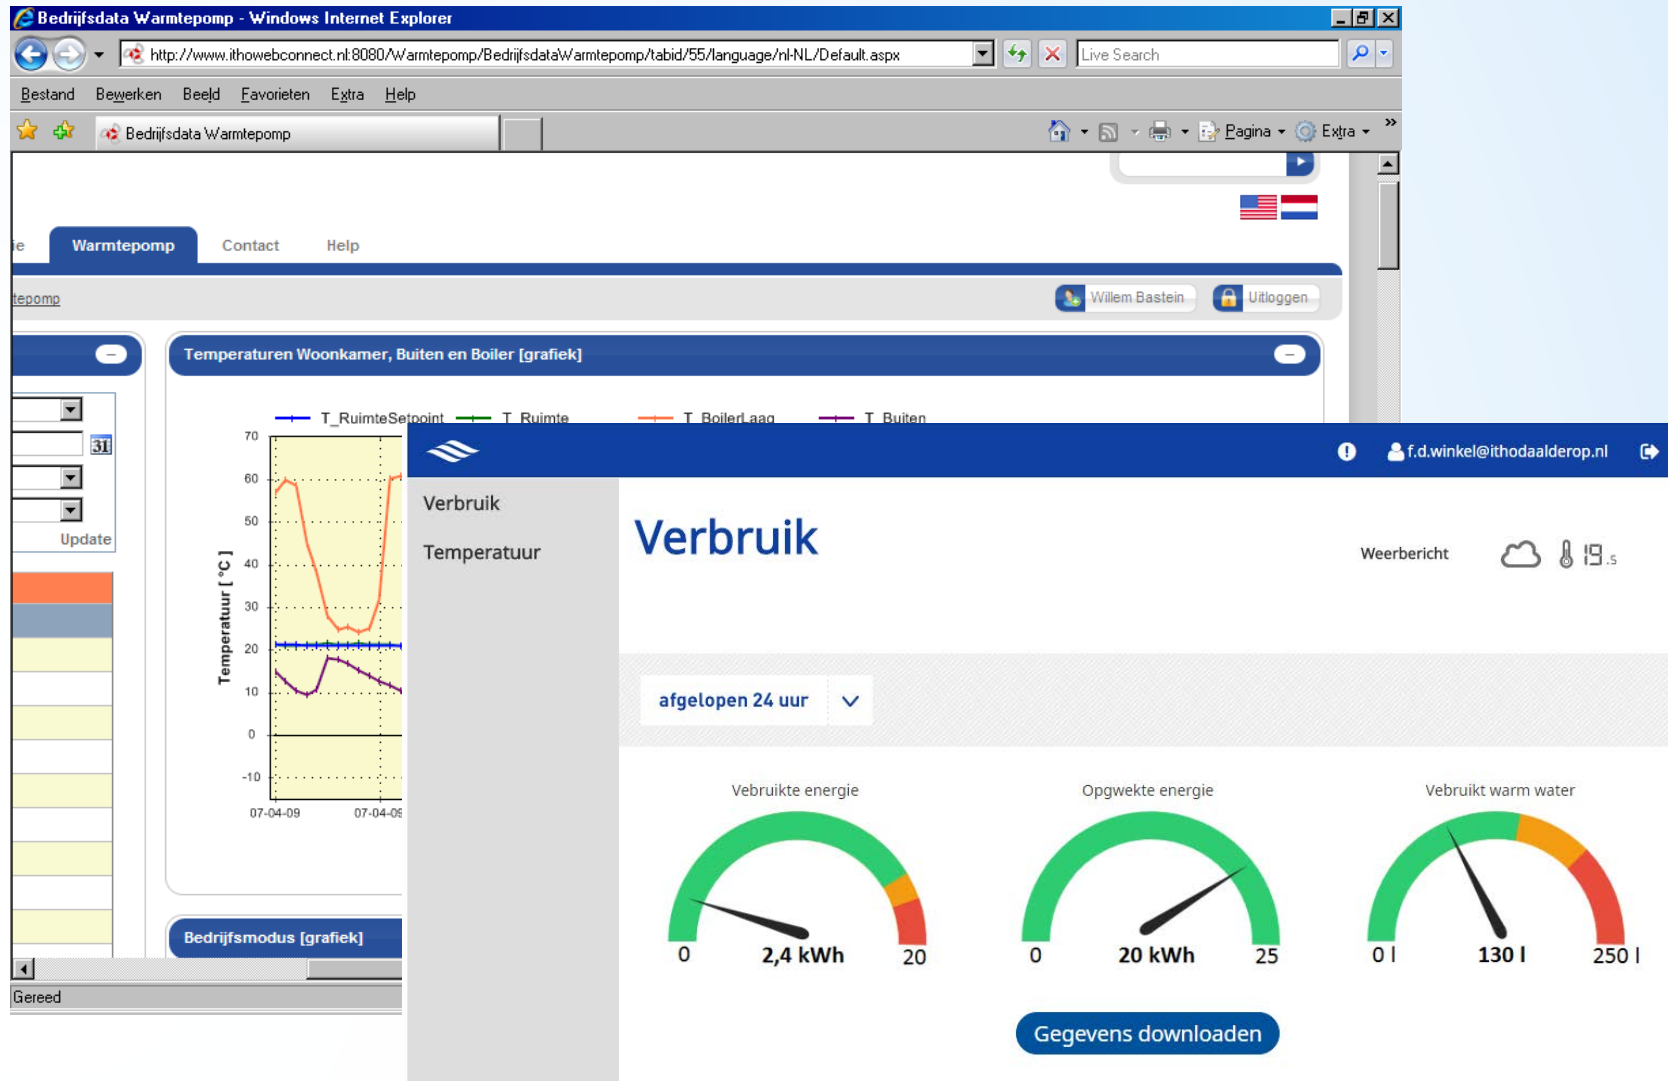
Bedrijfsdata Warmtepomp - Windows Internet Explorer

http://www.ithowebconnect.nl:8080/Warmtepomp/BedrijfsdataWarmtepomp/tabid/55/language/nl-NL/Default.aspx

Live Search

Bestand Bewerken Beeld Favorieten Extra Help

Bedrijfsdata Warmtepomp

Pagina Extra

ie Warmtepomp Contact Help

tepomp

Willem Bastein Uitloggen

Update

Temperaturen Woonkamer, Buiten en Boiler [grafiek]

T_RuimteSetpoint T_Ruimte T_BoilerLaag T_Buiten

70
60
50
40
30
20
10
0
-10

Temperatuur [ °C ]

07-04-09 07-04-09

Bedrijfsmodus [grafiek]

Gereed

f.d.winkel@ithodaalderop.nl

Verbruik

Temperatuur

Verbruik

Weerbericht

19.5

afgelopen 24 uur

Vebruikte energie

0 2,4 kWh 20

Opgwekte energie

0 20 kWh 25

Vebruikt warm water

0 l 130 l 250 l

Gegevens downloaden